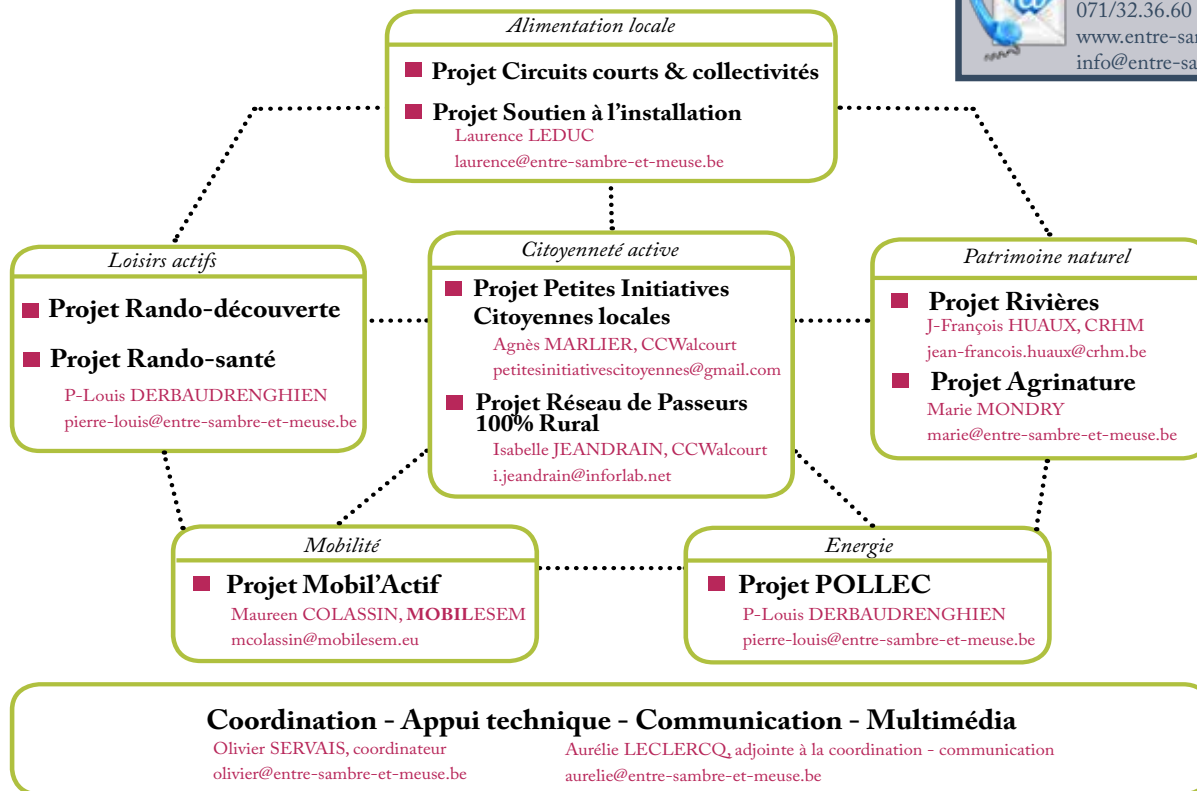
071/32.36.60
www.entre-sa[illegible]
info@entre-sa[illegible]

Alimentation locale

Projet Circuits courts & collectivités

Projet Soutien à l'installation
Laurence LEDUC
laurence@entre-sambre-et-meuse.be

Loisirs actifs

Projet Rando-découverte

Projet Rando-santé
P-Louis DERBAUDRENGHIEN
pierre-louis@entre-sambre-et-meuse.be

Citoyenneté active

Projet Petites Initiatives Citoyennes locales
Agnès MARLIER, CCWalcourt
petitesinitiativescitoyennes@gmail.com

Projet Réseau de Passeurs 100% Rural
Isabelle JEANDRAIN, CCWalcourt
i.jeandrain@inforlab.net

Patrimoine naturel

Projet Rivières
J-François HUAUX, CRHM
jean-francois.huaux@crhm.be

Projet Agrinature
Marie MONDRY
marie@entre-sambre-et-meuse.be

Mobilité

Projet Mobil'Actif
Maureen COLASSIN, MOBILESEM
mcolassin@mobilesem.eu

Energie

Projet POLLEC
P-Louis DERBAUDRENGHIEN
pierre-louis@entre-sambre-et-meuse.be

Coordination - Appui technique - Communication - Multimédia
Olivier SERVAIS, coordinateur
olivier@entre-sambre-et-meuse.be
Aurélie LECLERCQ, adjointe à la coordination - communication
aurelie@entre-sambre-et-meuse.be